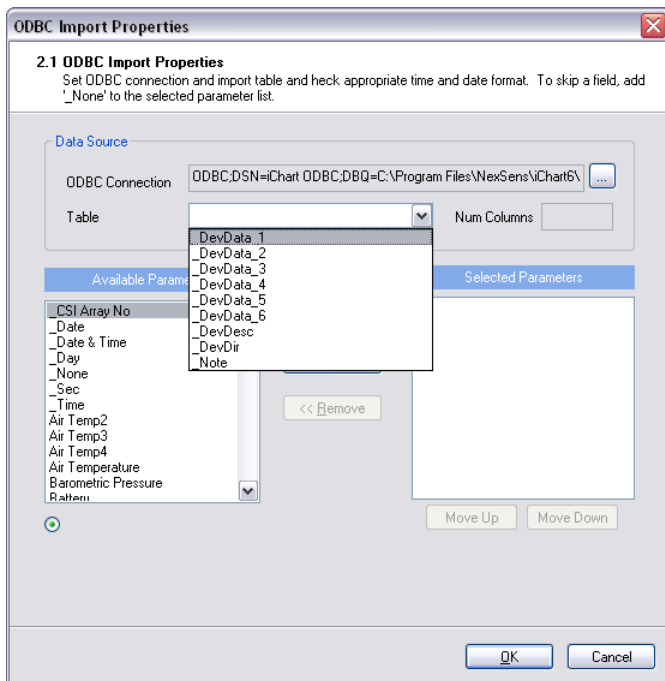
ODBC Import Properties

2.1 ODBC Import Properties
Set ODBC connection and import table and heck appropriate time and date format. To skip a field, add '_None' to the selected parameter list.

Data Source

ODBC Connection ODBC;DSN=iChart ODBC;DBQ=C:\Program Files\NexSens\iChart6\ ...

Table

Num Columns

_DevData_1
_DevData_2
_DevData_3
_DevData_4
_DevData_5
_DevData_6
_DevDesc
_DevDir
_Note

Available Parame

Selected Parameters

_CSI Array No
_Date
_Date & Time
_Day
_None
_Sec
_Time
Air Temp2
Air Temp3
Air Temp4
Air Temperature
Barometric Pressure
Battery

<< Remove

Move Up

Move Down

OK

Cancel